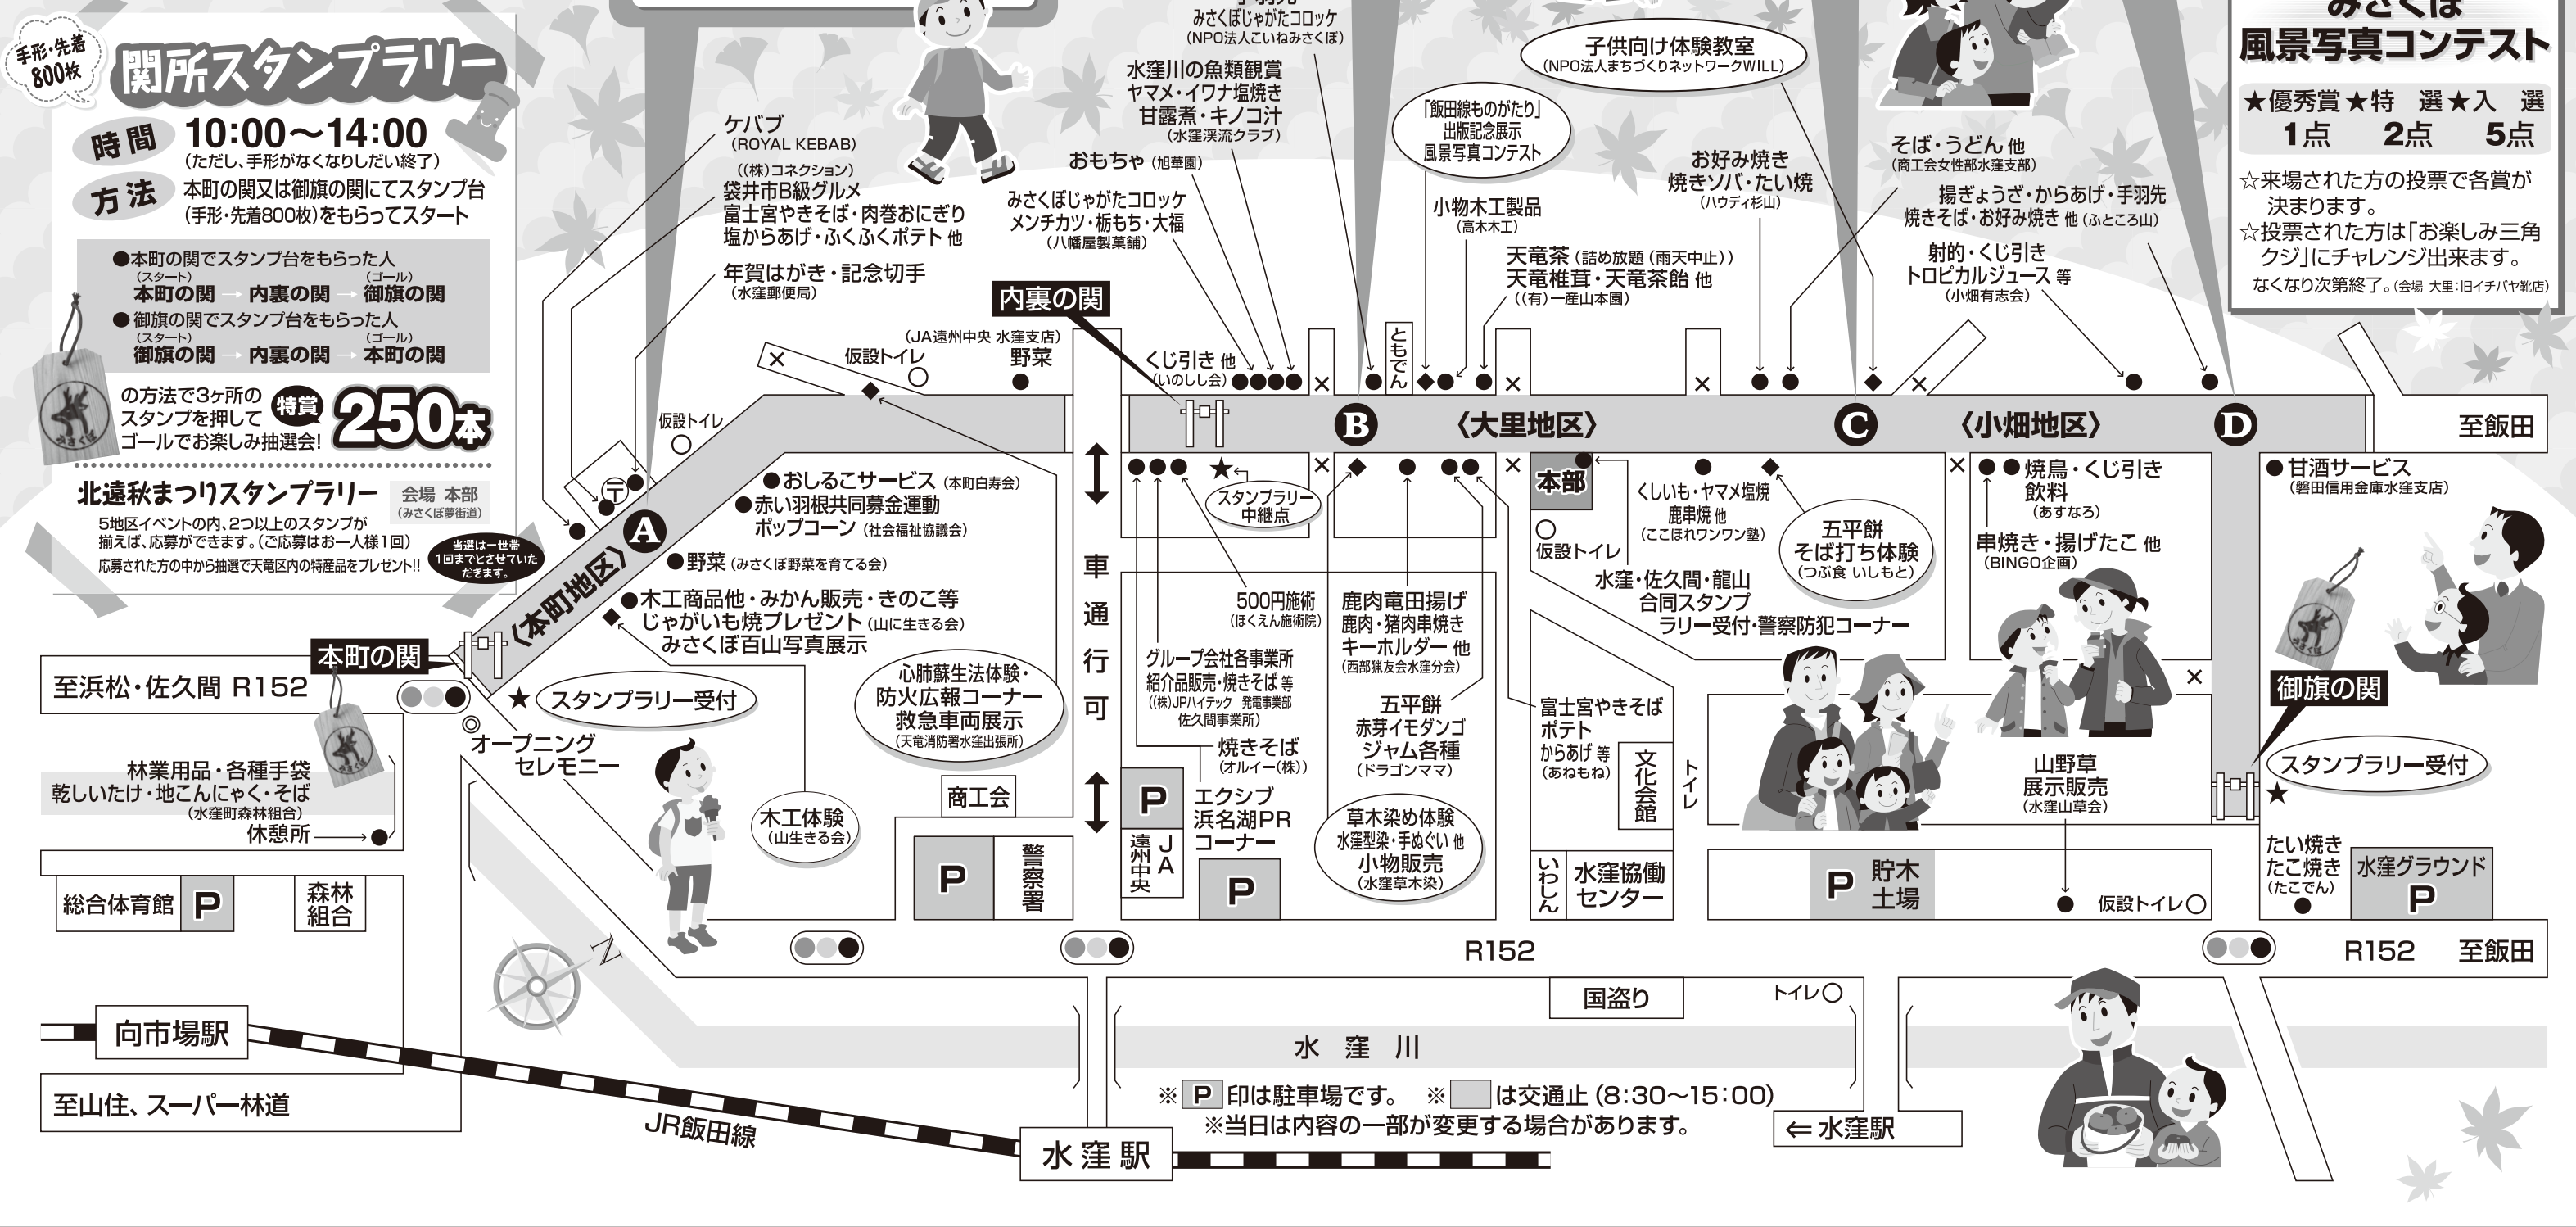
手形・先着800枚
関所スタンプラリー
時間 10:00〜14:00
(ただし、手形がなくなりしだい終了)
方法 本町の関又は御旗の関にてスタンプ台(手形・先着800枚)をもらってスタート

●本町の関でスタンプ台をもらった人
(スタート)本町の関 → 内裏の関 → (ゴール)御旗の関
●御旗の関でスタンプ台をもらった人
(スタート)御旗の関 → 内裏の関 → (ゴール)本町の関

の方法で3ヶ所のスタンプを押してゴールでお楽しみ抽選会! 特賞 250本

北遠秋まつりスタンプラリー 会場 本部(みさくぼ夢街道)
5地区イベントの内、2つ以上のスタンプが揃えば、応募ができます。(ご応募はお一人様1回)
応募された方の中から抽選で天竜区内の特産品をプレゼント!! 当選は一世帯1回までとさせていただきます。

みさくぼじゃがたコロッケ
(NPO法人こいねみさくぼ)
子供向け体験教室
(NPO法人まちづくりネットワークWILL)
みさくぼ
風景写真コンテスト
★優秀賞★特 選★入 選
1点 2点 5点
☆来場された方の投票で各賞が決まります。
☆投票された方は「お楽しみ三角クジ」にチャレンジ出来ます。
なくなり次第終了。(会場 大里:旧イチバヤ靴店)

水窪川の魚類観賞
ヤマメ・イワナ塩焼き
甘露煮・キノコ汁
(水窪渓流クラブ)
「飯田線ものがたり」出版記念展示
風景写真コンテスト
ケバブ
(ROYAL KEBAB)
おもちゃ(旭華園)
((株)コネクション)
袋井市B級グルメ
富士宮やきそば・肉巻おにぎり
塩からあげ・ふくふくポテト 他
みさくぼじゃがたコロッケ
メンチカツ・栃もち・大福
(八幡屋製菓舗)
小物木工製品
(高木木工)
お好み焼き
焼きソバ・たい焼
(ハウディ杉山)
そば・うどん 他
(商工会女性部水窪支部)
揚ぎょうざ・からあげ・手羽先
焼きそば・お好み焼き 他(ふところ山)
天竜茶(詰め放題(雨天中止))
天竜椎茸・天竜茶飴 他
((有)一産山本園)
射的・くじ引き
トロピカルジュース 等
(小畑有志会)
年賀はがき・記念切手
(水窪郵便局)
内裏の関
(JA遠州中央 水窪支店)
野菜
仮設トイレ
くじ引き 他
(いのしし会)
ともでん
仮設トイレ
B 〈大里地区〉 C 〈小畑地区〉 D
至飯田
●おしるこサービス(本町白寿会)
●赤い羽根共同募金運動
ポップコーン(社会福祉協議会)
●野菜(みさくぼ野菜を育てる会)
●木工商品他・みかん販売・きのこ等
じゃがいも焼プレゼント(山に生きる会)
みさくぼ百山写真展示
スタンプラリー中継点
本部
仮設トイレ
くしいも・ヤマメ塩焼
鹿串焼 他
(ここほれワンワン塾)
五平餅
そば打ち体験
(つぶ食 いしもと)
●●焼鳥・くじ引き
飲料
(あすなろ)
串焼き・揚げたこ 他
(BINGO企画)
●甘酒サービス
(磐田信用金庫水窪支店)
A 〈本町地区〉
車通行可
500円施術
(ほぐえん施術院)
鹿肉竜田揚げ
鹿肉・猪肉串焼き
キーホルダー 他
(西部猟友会水窪分会)
水窪・佐久間・龍山
合同スタンプ
ラリー受付・警察防犯コーナー
本町の関
至浜松・佐久間 R152
★スタンプラリー受付
オープニング
セレモニー
心肺蘇生法体験・
防火広報コーナー
救急車両展示
(天竜消防署水窪出張所)
グループ会社各事業所
紹介品販売・焼きそば 等
((株)JPハイテック 発電事業部 佐久間事業所)
焼きそば
(オルイー(株))
五平餅
赤芽イモダンゴ
ジャム各種
(ドラゴンママ)
富士宮やきそば
ポテト
からあげ 等
(あねもね)
文化会館
トイレ
山野草
展示販売
(水窪山草会)
御旗の関
スタンプラリー受付
林業用品・各種手袋
乾しいたけ・地こんにゃく・そば
(水窪町森林組合)
休憩所
木工体験
(山生きる会)
商工会
P 警察署
P JA遠州中央
エクシブ
浜名湖PR
コーナー
P
草木染め体験
水窪型染・手ぬぐい 他
小物販売
(水窪草木染)
いわしん
水窪協働センター
P 貯木土場
仮設トイレ
たい焼き
たこ焼き
(たこでん)
水窪グラウンド P
総合体育館 P
森林組合
R152
R152 至飯田
N
国盗り
トイレ
向市場駅
水 窪 川
至山住、スーパー林道
※P印は駐車場です。 ※ は交通止(8:30〜15:00)
※当日は内容の一部が変更する場合があります。
⇐水窪駅
JR飯田線
水窪駅